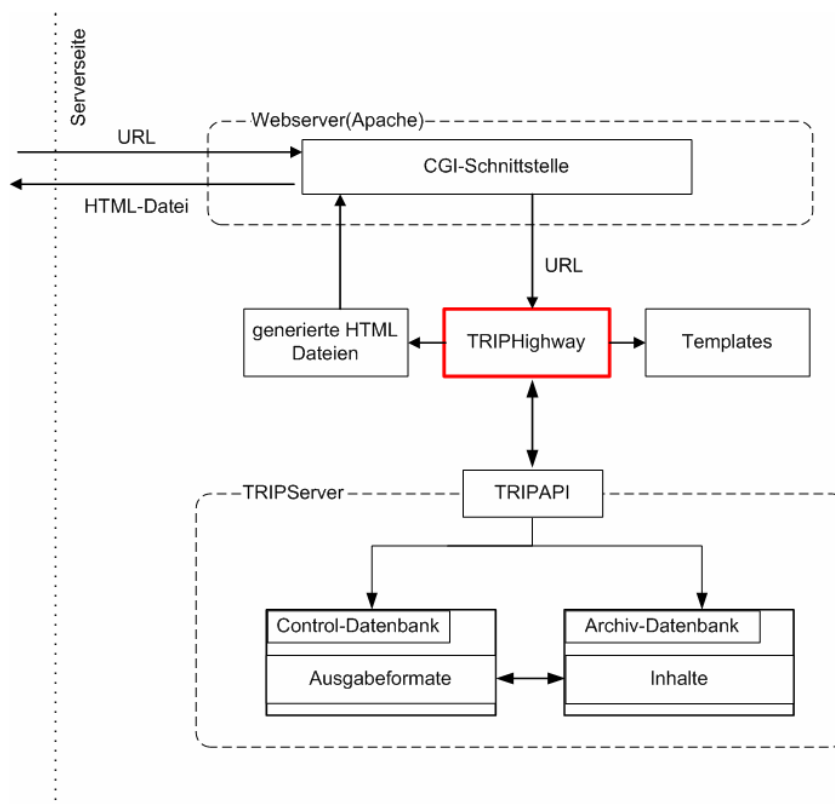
Serverseite

Webserver(Apache)

URL

CGI-Schnittstelle

HTML-Datei

URL

generierte HTML Dateien

TRIPHighway

Templates

TRIPServer

TRIPAPI

Control-Datenbank

Ausgabeformate

Archiv-Datenbank

Inhalte